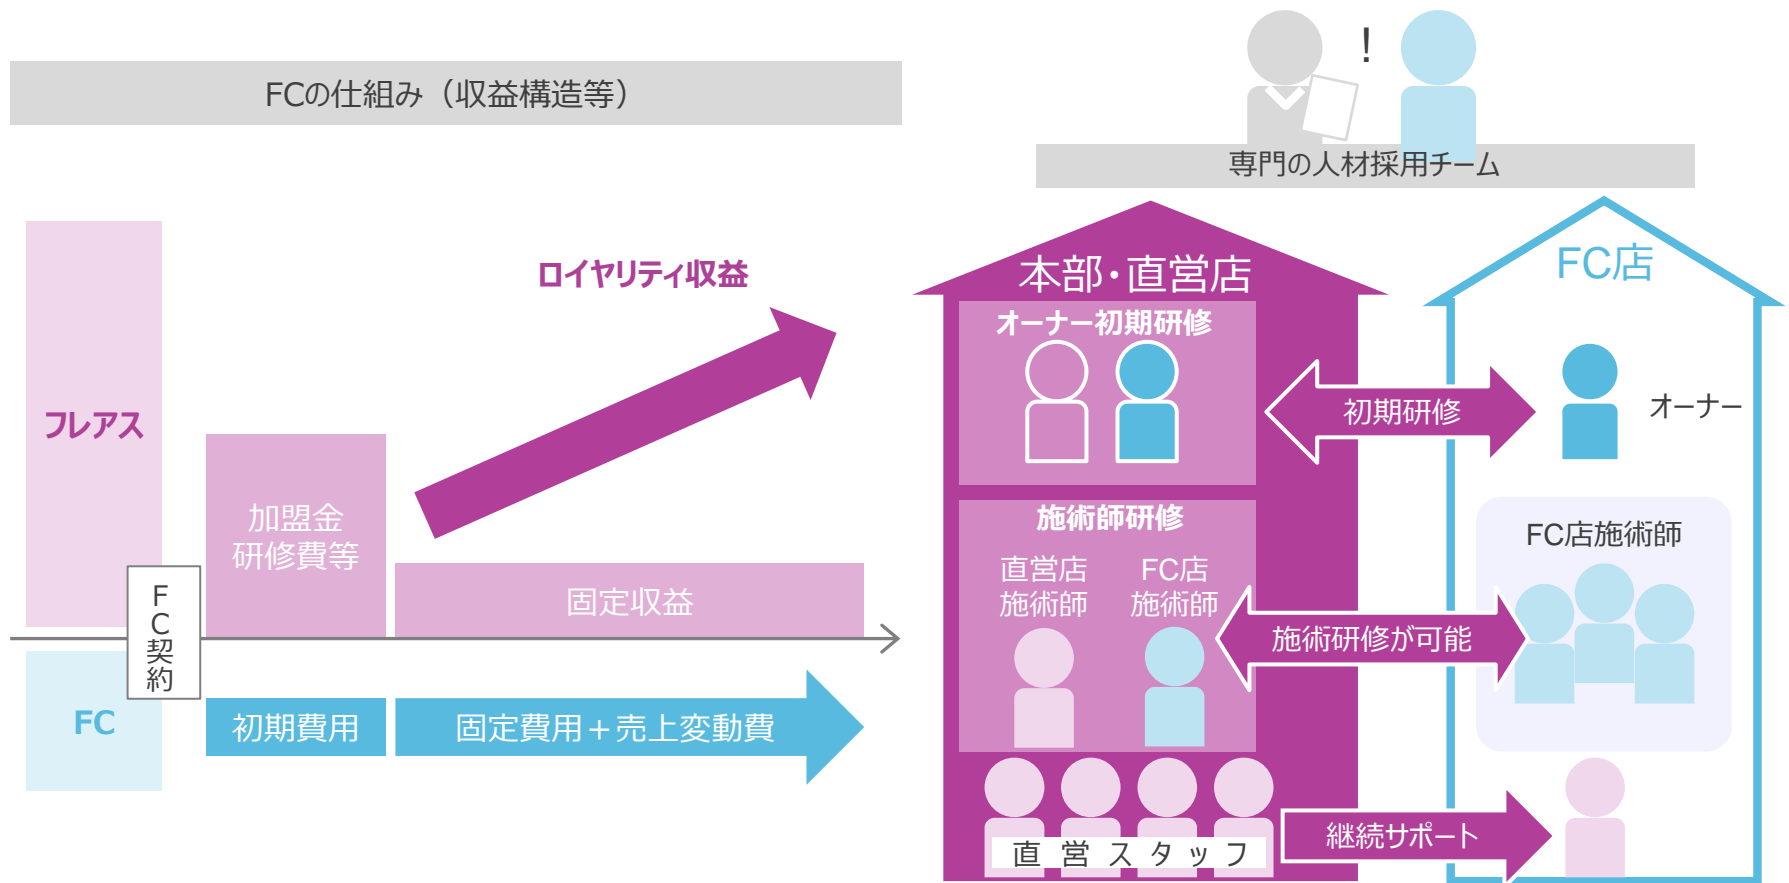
FCの仕組み（収益構造等）

フレアス

FC

FC契約

加盟金
研修費等

固定収益

ロイヤリティ収益

初期費用

固定費用＋売上変動費

!

専門の人材採用チーム

本部・直営店

オーナー初期研修

施術師研修

直営店
施術師

FC店
施術師

直営スタッフ

FC店

初期研修

オーナー

FC店施術師

施術研修が可能

継続サポート